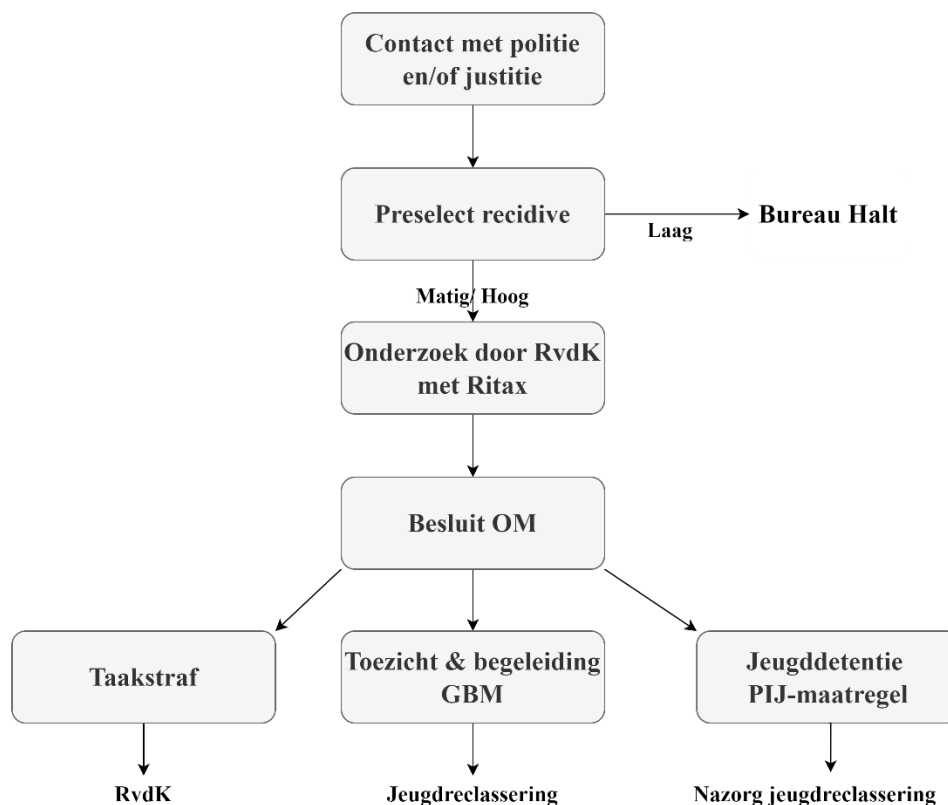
Contact met politie en/of justitie

Preselect recidive

Laag

Bureau Halt

Matig/ Hoog

Onderzoek door RvdK met Ritax

Besluit OM

Taakstraf

Toezicht & begeleiding GBM

Jeugddetentie PIJ-maatregel

RvdK

Jeugdreclassering

Nazorg jeugdreclassering